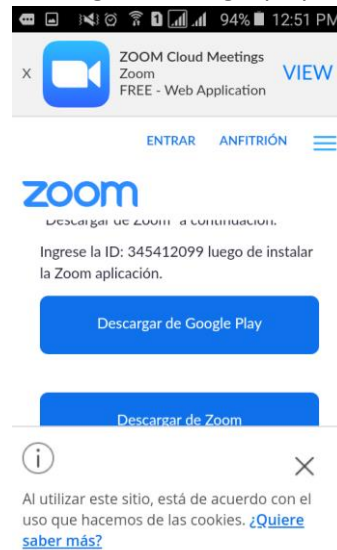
94% 12:51 PM

ZOOM Cloud Meetings
Zoom
FREE - Web Application
VIEW

ENTRAR ANFITRIÓN

zoom

Descargar de Zoom" a continuación.

Ingrese la ID: 345412099 luego de instalar la Zoom aplicación.

Descargar de Google Play

Descargar de Zoom

Al utilizar este sitio, está de acuerdo con el uso que hacemos de las cookies. ¿Quiere saber más?